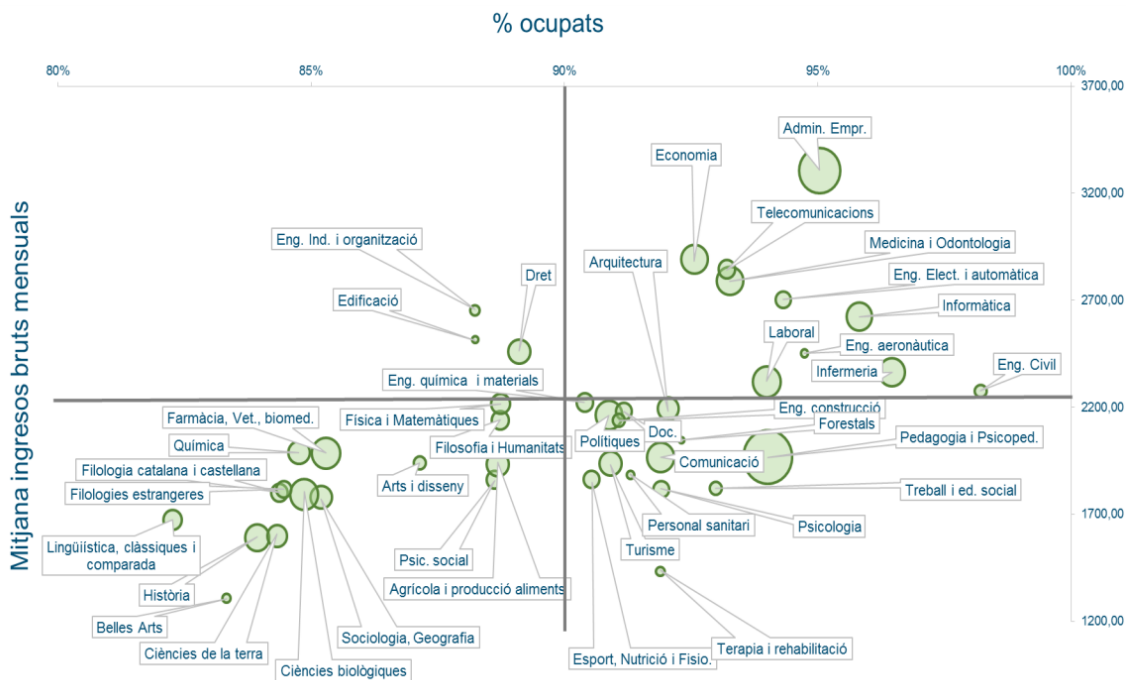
% ocupats

80%
85%
90%
95%
100%

Mitjana ingresos bruts mensuals

3700,00
3200,00
2700,00
2200,00
1700,00
1200,00

Admin. Empr.
Economia
Telecomunicacions
Medicina i Odontologia
Eng. Elect. i automàtica
Informàtica
Arquitectura
Laboral
Eng. aeronàutica
Infermeria
Eng. Civil
Eng. Ind. i organització
Dret
Edificació
Eng. química i materials
Eng. construcció
Física i Matemàtiques
Forestals
Farmàcia, Vet., biomed.
Doc.
Pedagogia i Psicoped.
Polítiques
Química
Filosofia i Humanitats
Comunicació
Filologia catalana i castellana
Arts i disseny
Treball i ed. social
Filologies estrangeres
Personal sanitari
Psicologia
Lingüística, clàssiques i comparada
Turisme
Psic. social
Agrícola i producció aliments
Història
Belles Arts
Sociologia, Geografia
Ciències de la terra
Terapia i rehabilitació
Esport, Nutrició i Fisio.
Ciències biològiques